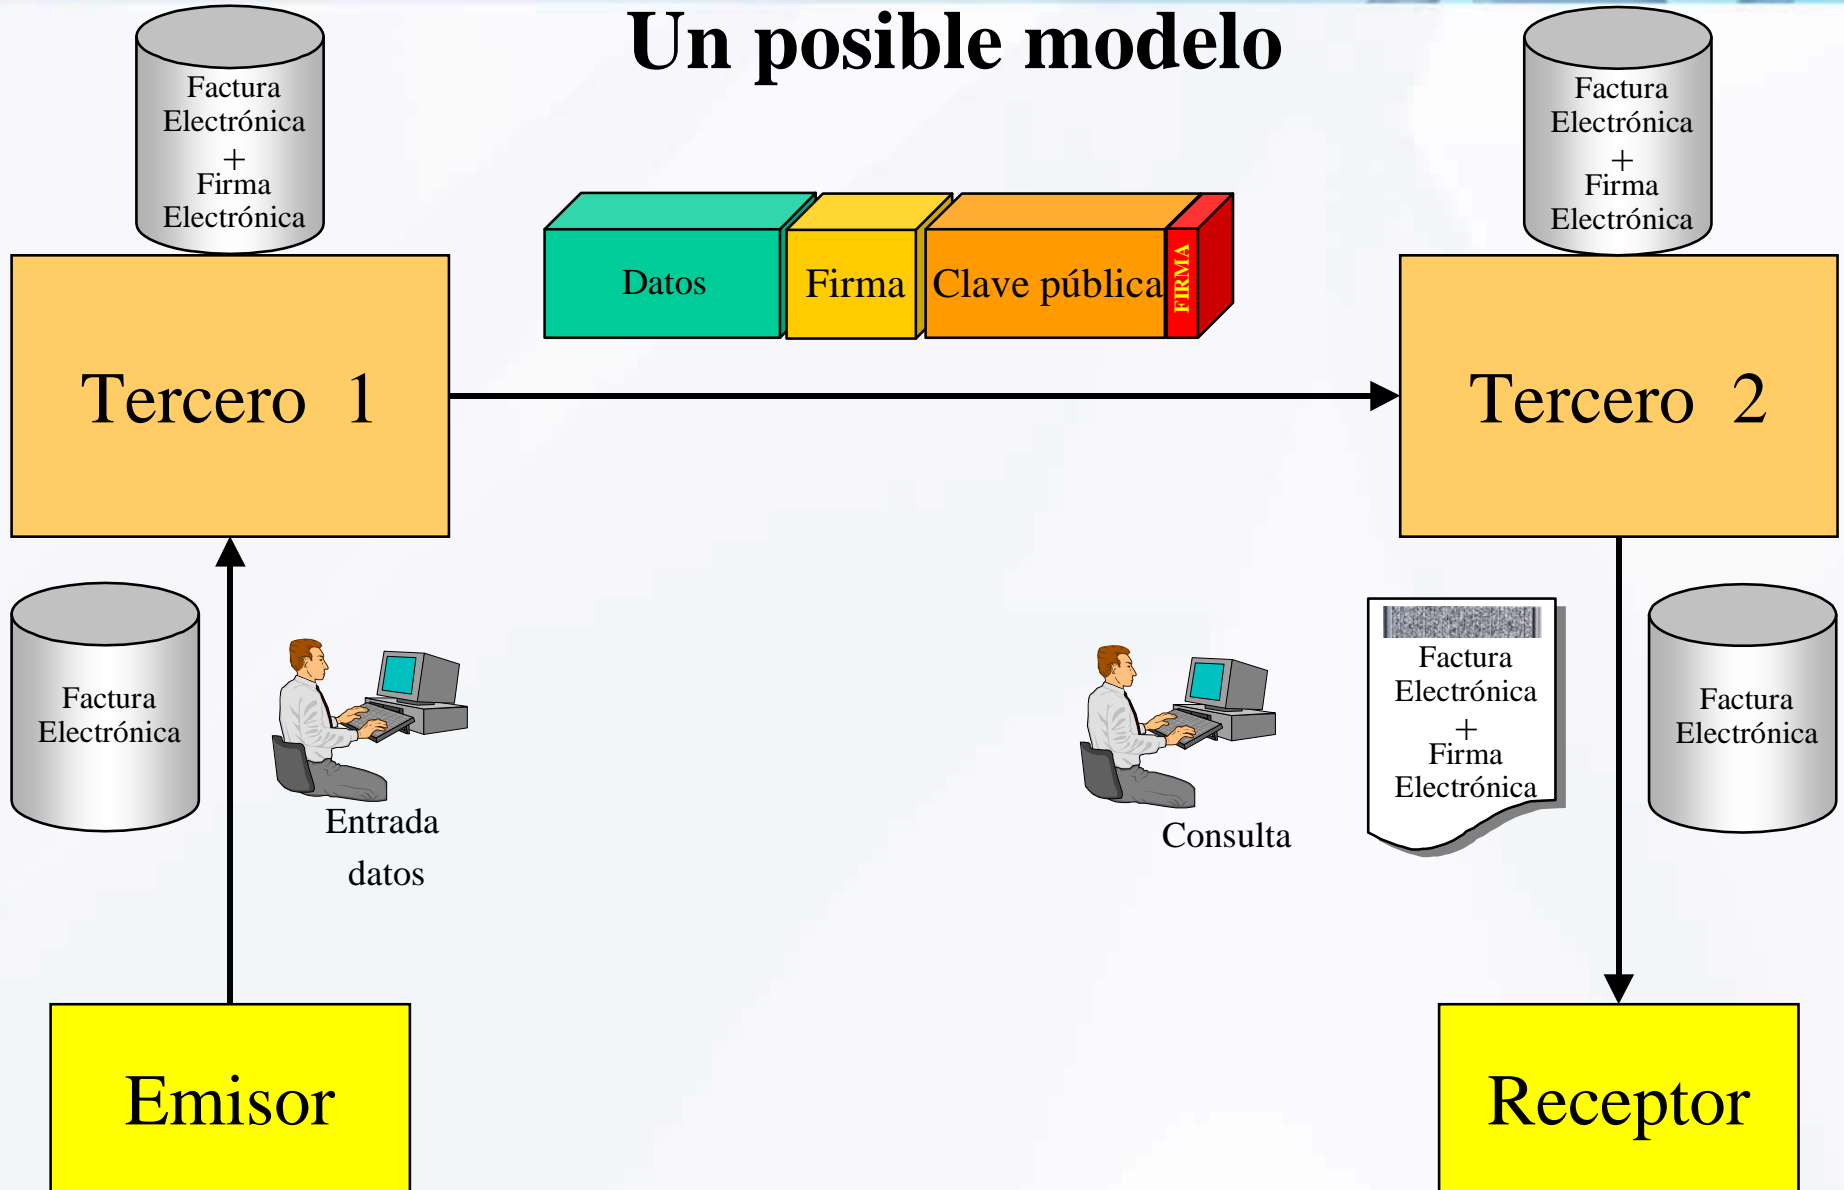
Un posible modelo

Factura Electrónica + Firma Electrónica

Factura Electrónica + Firma Electrónica

Datos

Firma

Clave pública

FIRMA

Tercero 1

Tercero 2

Factura Electrónica

Entrada datos

Consulta

Factura Electrónica + Firma Electrónica

Factura Electrónica

Emisor

Receptor